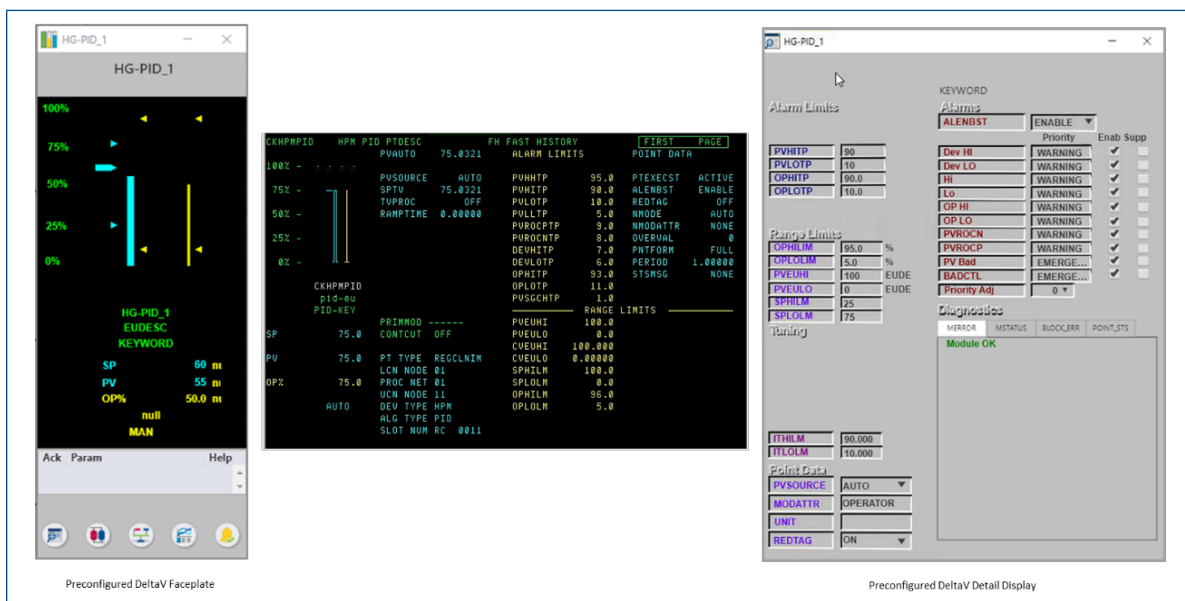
HG-PID_1

HG-PID_1

100%
75%
50%
25%
0%

HG-PID_1
EUDESC
KEYWORD

SP 60 nı
PV 55 nı
OP% 50.0 nı
null
MAN

Ack Param Help

Preconfigured DeltaV Faceplate

CKHPMPID HPM PID PTDESC FH FAST HISTORY FIRST PAGE
PVAUTO 75.0321 ALARM LIMITS POINT DATA

100% -
PVSOURCE AUTO PVHHTP 95.0 PTEXECST ACTIVE
75% - SPTV 75.0321 PVHITP 90.0 ALENBST ENABLE
TVPROC OFF PVLOTP 10.0 REDTAG OFF
50% - RAMPTIME 0.00000 PVLLTP 5.0 NMODE AUTO
PVROCPTP 9.0 NMODATTR NONE
25% - PVROCNTP 8.0 OVERVAL 0
DEVHITP 7.0 PNTFORM FULL
0% - DEVLOTP 6.0 PERIOD 1.00000
OPHITP 93.0 STSMSG NONE
CKHPMPID OPLOTP 11.0
pid-eu PVSGCHTP 1.0
PID-KEY RANGE LIMITS
PRIMMOD ------ PVEUHI 100.0
SP 75.0 CONTCUT OFF PVEULO 0.0
CVEUHI 100.000
PV 75.0 PT TYPE REGCLNIM CVEULO 0.00000
LCN NODE 01 SPHILM 100.0
OP% 75.0 PROC NET 01 SPLOLM 0.0
UCN NODE 11 OPHILM 96.0
AUTO DEV TYPE HPM OPLOLM 5.0
ALG TYPE PID
SLOT NUM RC 0011

HG-PID_1

Alarm Limits
PVHITP 90
PVLOTP 10
OPHITP 90.0
OPLOTP 10.0

Range Limits
OPHILIM 95.0 %
OPLOLIM 5.0 %
PVEUHI 100 EUDE
PVEULO 0 EUDE
SPHILM 25
SPLOLM 75

Tuning

ITHILM 90.000
ITLOLM 10.000

Point Data
PVSOURCE AUTO
MODATTR OPERATOR
UNIT
REDTAG ON

KEYWORD
Alarms
ALENBST ENABLE
Priority Enab Supp
Dev HI WARNING
Dev LO WARNING
Hi WARNING
Lo WARNING
OP HI WARNING
OP LO WARNING
PVROCN WARNING
PVROCP WARNING
PV Bad EMERGE...
BADCTL EMERGE...
Priority Adj 0

Diagnostics
MERROR MSTATUS BLOCK_ERR POINT_STS
Module OK

Preconfigured DeltaV Detail Display